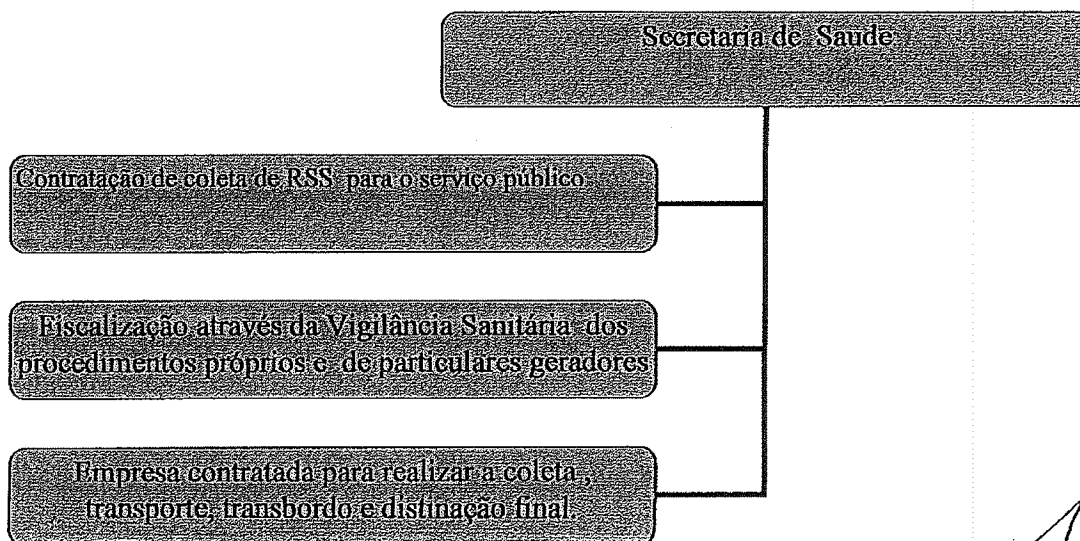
Secretaria de Saude

Contratação de coleta de RSS para o serviço publico.

Fiscalização através da Vigilância Sanitária dos procedimentos próprios e de particulares geradores

Empresa contratada para realizar a coleta , transporte, transbordo e distinação final.